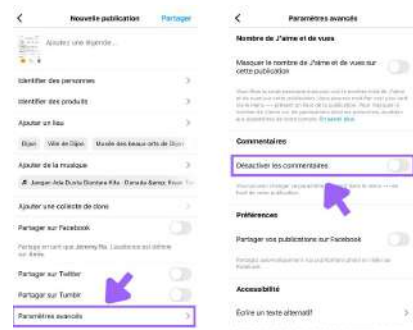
Nouvelle publication Partager

Ajoutez une légende...

Identifier des personnes

Identifier des produits

Ajouter un lieu

Dijon Ville de Dijon Musée des beaux arts de Dijon

Ajouter de la musique

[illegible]

Ajouter une collecte de dons

Partager sur Facebook

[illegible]

Partager sur Twitter

Partager sur Tumblr

Paramètres avancés

Paramètres avancés

Nombre de J'aime et de vues

Masquer le nombre de J'aime et de vues sur cette publication

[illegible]

Commentaires

Désactiver les commentaires

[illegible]

Préférences

Partager vos publications sur Facebook

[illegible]

Accessibilité

Écrire un texte alternatif